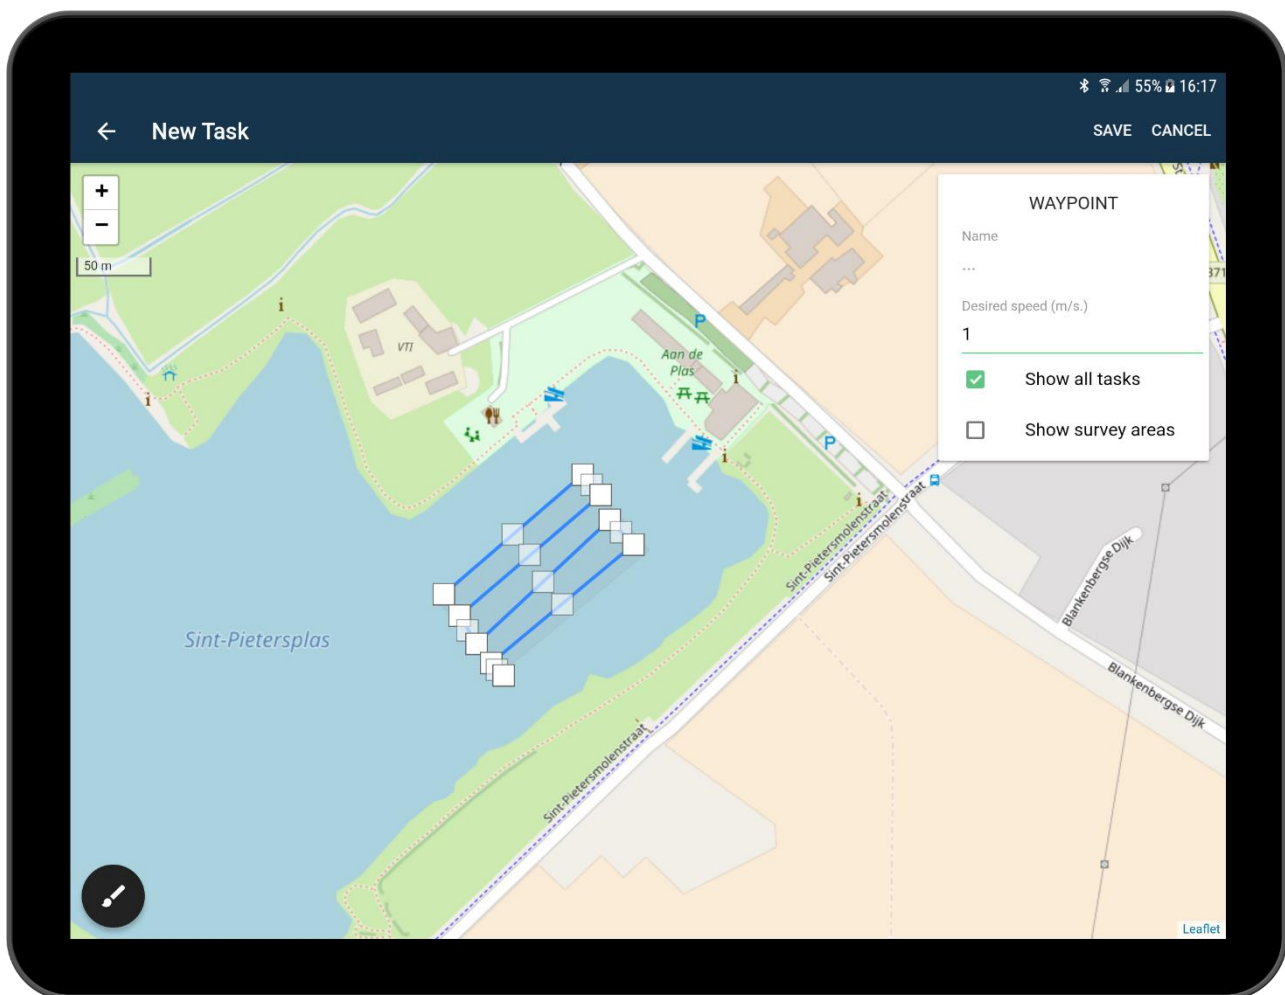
55% 16:17

New Task

SAVE CANCEL

+
−
50 m

WAYPOINT

Name

...

Desired speed (m/s.)

1

Show all tasks

Show survey areas

VTI

Aan de Plas

P

P

Sint-Pietersplas

Sint-Pietersmolenstraat

Sint-Pietersmolenstraat

Sint-Pietersmolenstraat

Blankenbergse Dijk

Blankenbergse Dijk

Leaflet